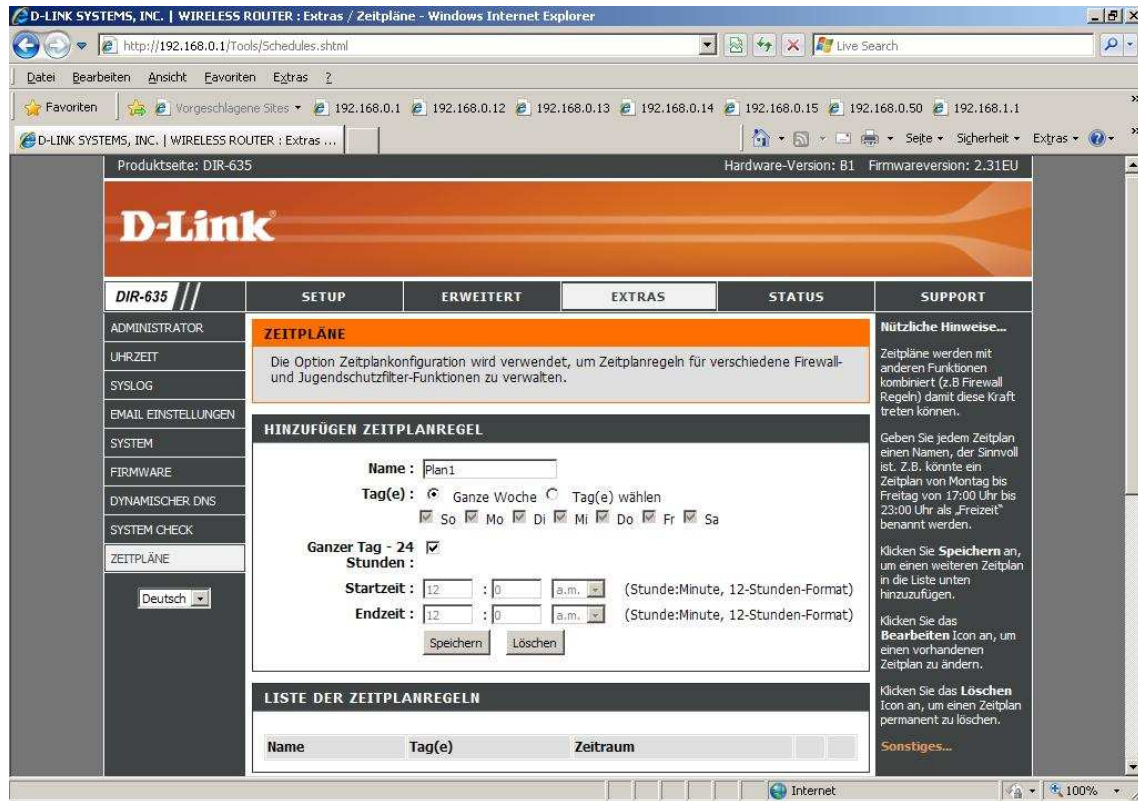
D-LINK SYSTEMS, INC. | WIRELESS ROUTER : Extras / Zeitpläne - Windows Internet Explorer

http://192.168.0.1/Tools/Schedules.shtml

Live Search

Datei Bearbeiten Ansicht Favoriten Extras ?

Favoriten Vorgeschlagene Sites 192.168.0.1 192.168.0.12 192.168.0.13 192.168.0.14 192.168.0.15 192.168.0.50 192.168.1.1

D-LINK SYSTEMS, INC. | WIRELESS ROUTER : Extras ...

Seite Sicherheit Extras

Produktseite: DIR-635

Hardware-Version: B1 Firmwareversion: 2.31EU

D-Link

DIR-635

SETUP ERWEITERT EXTRAS STATUS SUPPORT

ADMINISTRATOR
UHRZEIT
SYSLOG
EMAIL EINSTELLUNGEN
SYSTEM
FIRMWARE
DYNAMISCHER DNS
SYSTEM CHECK
ZEITPLÄNE

Deutsch

ZEITPLÄNE

Die Option Zeitplankonfiguration wird verwendet, um Zeitplanregeln für verschiedene Firewall- und Jugendschutzfilter-Funktionen zu verwalten.

HINZUFÜGEN ZEITPLANREGEL

Name : Plan1

Tag(e) : Ganze Woche Tag(e) wählen

So Mo Di Mi Do Fr Sa

Ganzer Tag - 24 Stunden :

Startzeit : 12 : 0 a.m. (Stunde:Minute, 12-Stunden-Format)

Endzeit : 12 : 0 a.m. (Stunde:Minute, 12-Stunden-Format)

Speichern Löschen

LISTE DER ZEITPLANREGELN

| Name | Tag(e) | Zeitraum |
|---|---|---|

Nützliche Hinweise...

Zeitpläne werden mit anderen Funktionen kombiniert (z.B Firewall Regeln) damit diese Kraft treten können.

Geben Sie jedem Zeitplan einen Namen, der Sinnvoll ist. Z.B. könnte ein Zeitplan von Montag bis Freitag von 17:00 Uhr bis 23:00 Uhr als „Freizeit" benannt werden.

Klicken Sie Speichern an, um einen weiteren Zeitplan in die Liste unten hinzuzufügen.

Klicken Sie das Bearbeiten Icon an, um einen vorhandenen Zeitplan zu ändern.

Klicken Sie das Löschen Icon an, um einen Zeitplan permanent zu löschen.

Sonstiges...

Internet 100%